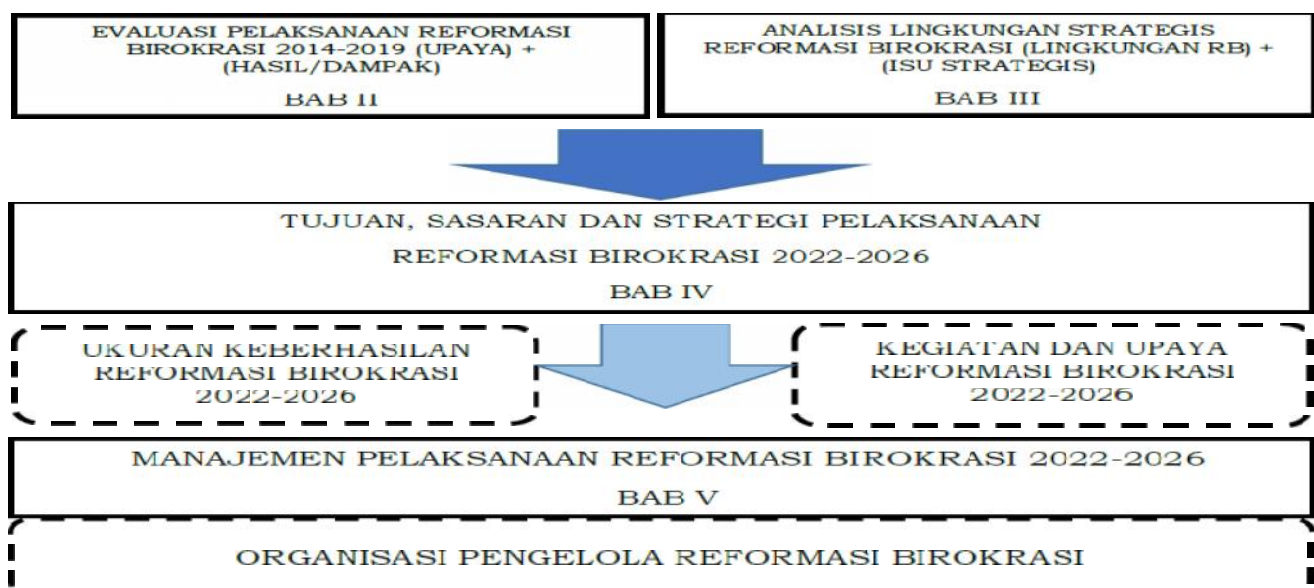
EVALUASI PELAKSANAAN REFORMASI BIROKRASI 2014-2019 (UPAYA) + (HASIL/DAMPAK)

BAB II

ANALISIS LINGKUNGAN STRATEGIS REFORMASI BIROKRASI (LINGKUNGAN RB) + (ISU STRATEGIS)

BAB III

TUJUAN, SASARAN DAN STRATEGI PELAKSANAAN REFORMASI BIROKRASI 2022-2026

BAB IV

UKURAN KEBERHASILAN REFORMASI BIROKRASI 2022-2026

KEGIATAN DAN UPAYA REFORMASI BIROKRASI 2022-2026

MANAJEMEN PELAKSANAAN REFORMASI BIROKRASI 2022-2026

BAB V

ORGANISASI PENGELOLA REFORMASI BIROKRASI